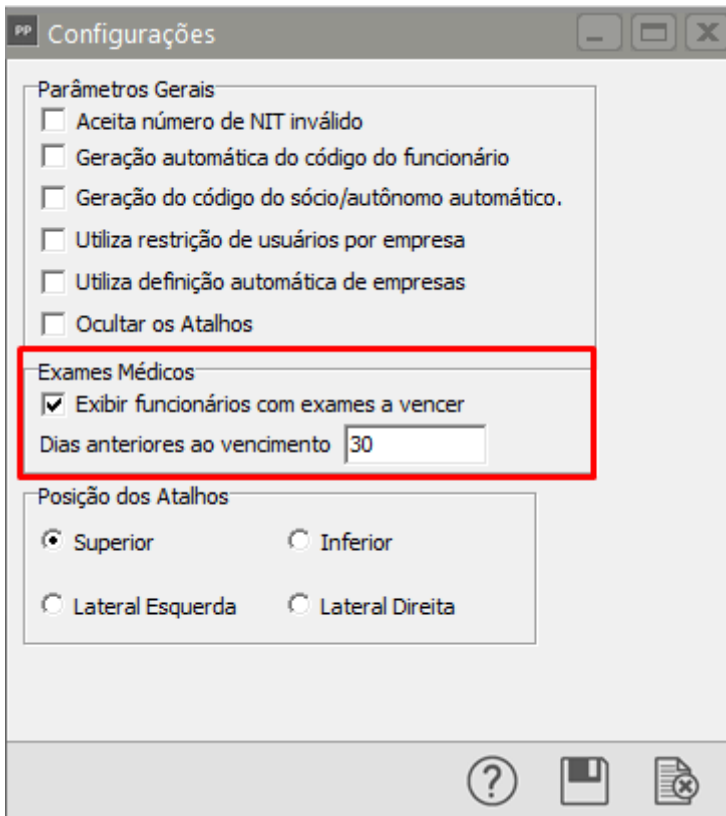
PP Configurações

Parâmetros Gerais

Aceita número de NIT inválido

Geração automática do código do funcionário

Geração do código do sócio/autônomo automático.

Utiliza restrição de usuários por empresa

Utiliza definição automática de empresas

Ocultar os Atalhos

Exames Médicos

Exibir funcionários com exames a vencer

Dias anteriores ao vencimento 30

Posição dos Atalhos

Superior

Inferior

Lateral Esquerda

Lateral Direita

?